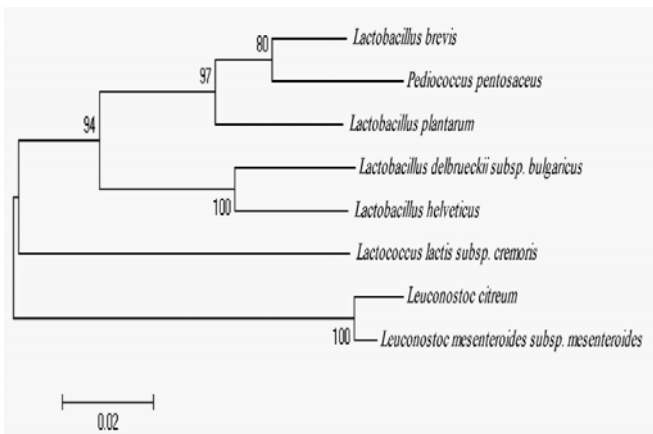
80
Lactobacillus brevis
97
Pediococcus pentosaceus
94
Lactobacillus plantarum
Lactobacillus delbrueckii subsp. bulgaricus
100
Lactobacillus helveticus
Lactococcus lactis subsp. cremoris
Leuconostoc citreum
100
Leuconostoc mesenteroides subsp. mesenteroides
0.02